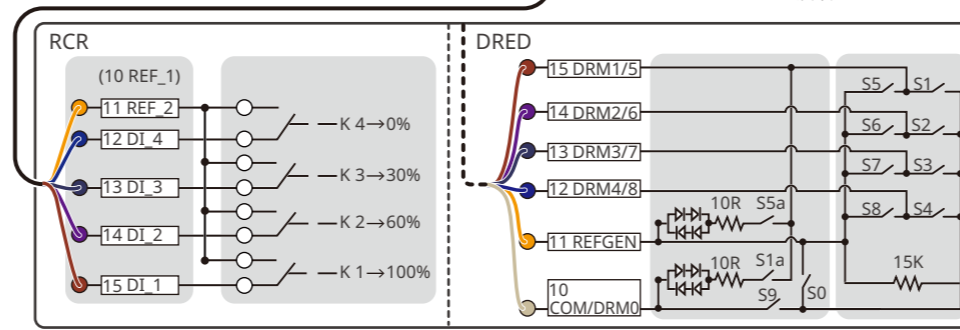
RCR

(10 REF_1)

11 REF_2

12 DI_4

13 DI_3

14 DI_2

15 DI_1

K 4→0%

K 3→30%

K 2→60%

K 1→100%

DRED

15 DRM1/5

14 DRM2/6

13 DRM3/7

12 DRM4/8

11 REFGEN

10 COM/DRM0

10R

S5a

10R

S1a

S9

S0

S5

S1

S6

S2

S7

S3

S8

S4

15K